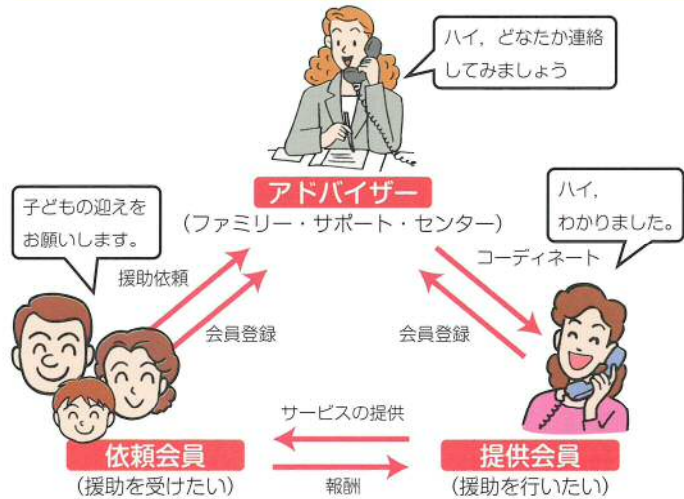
ハイ，どなたか連絡してみましょう

子どもの迎えをお願いします。

アドバイザー
（ファミリー・サポート・センター）

ハイ，わかりました。

援助依頼

会員登録

コーディネート

会員登録

サービスの提供

依頼会員
（援助を受けたい）

報酬

提供会員
（援助を行いたい）